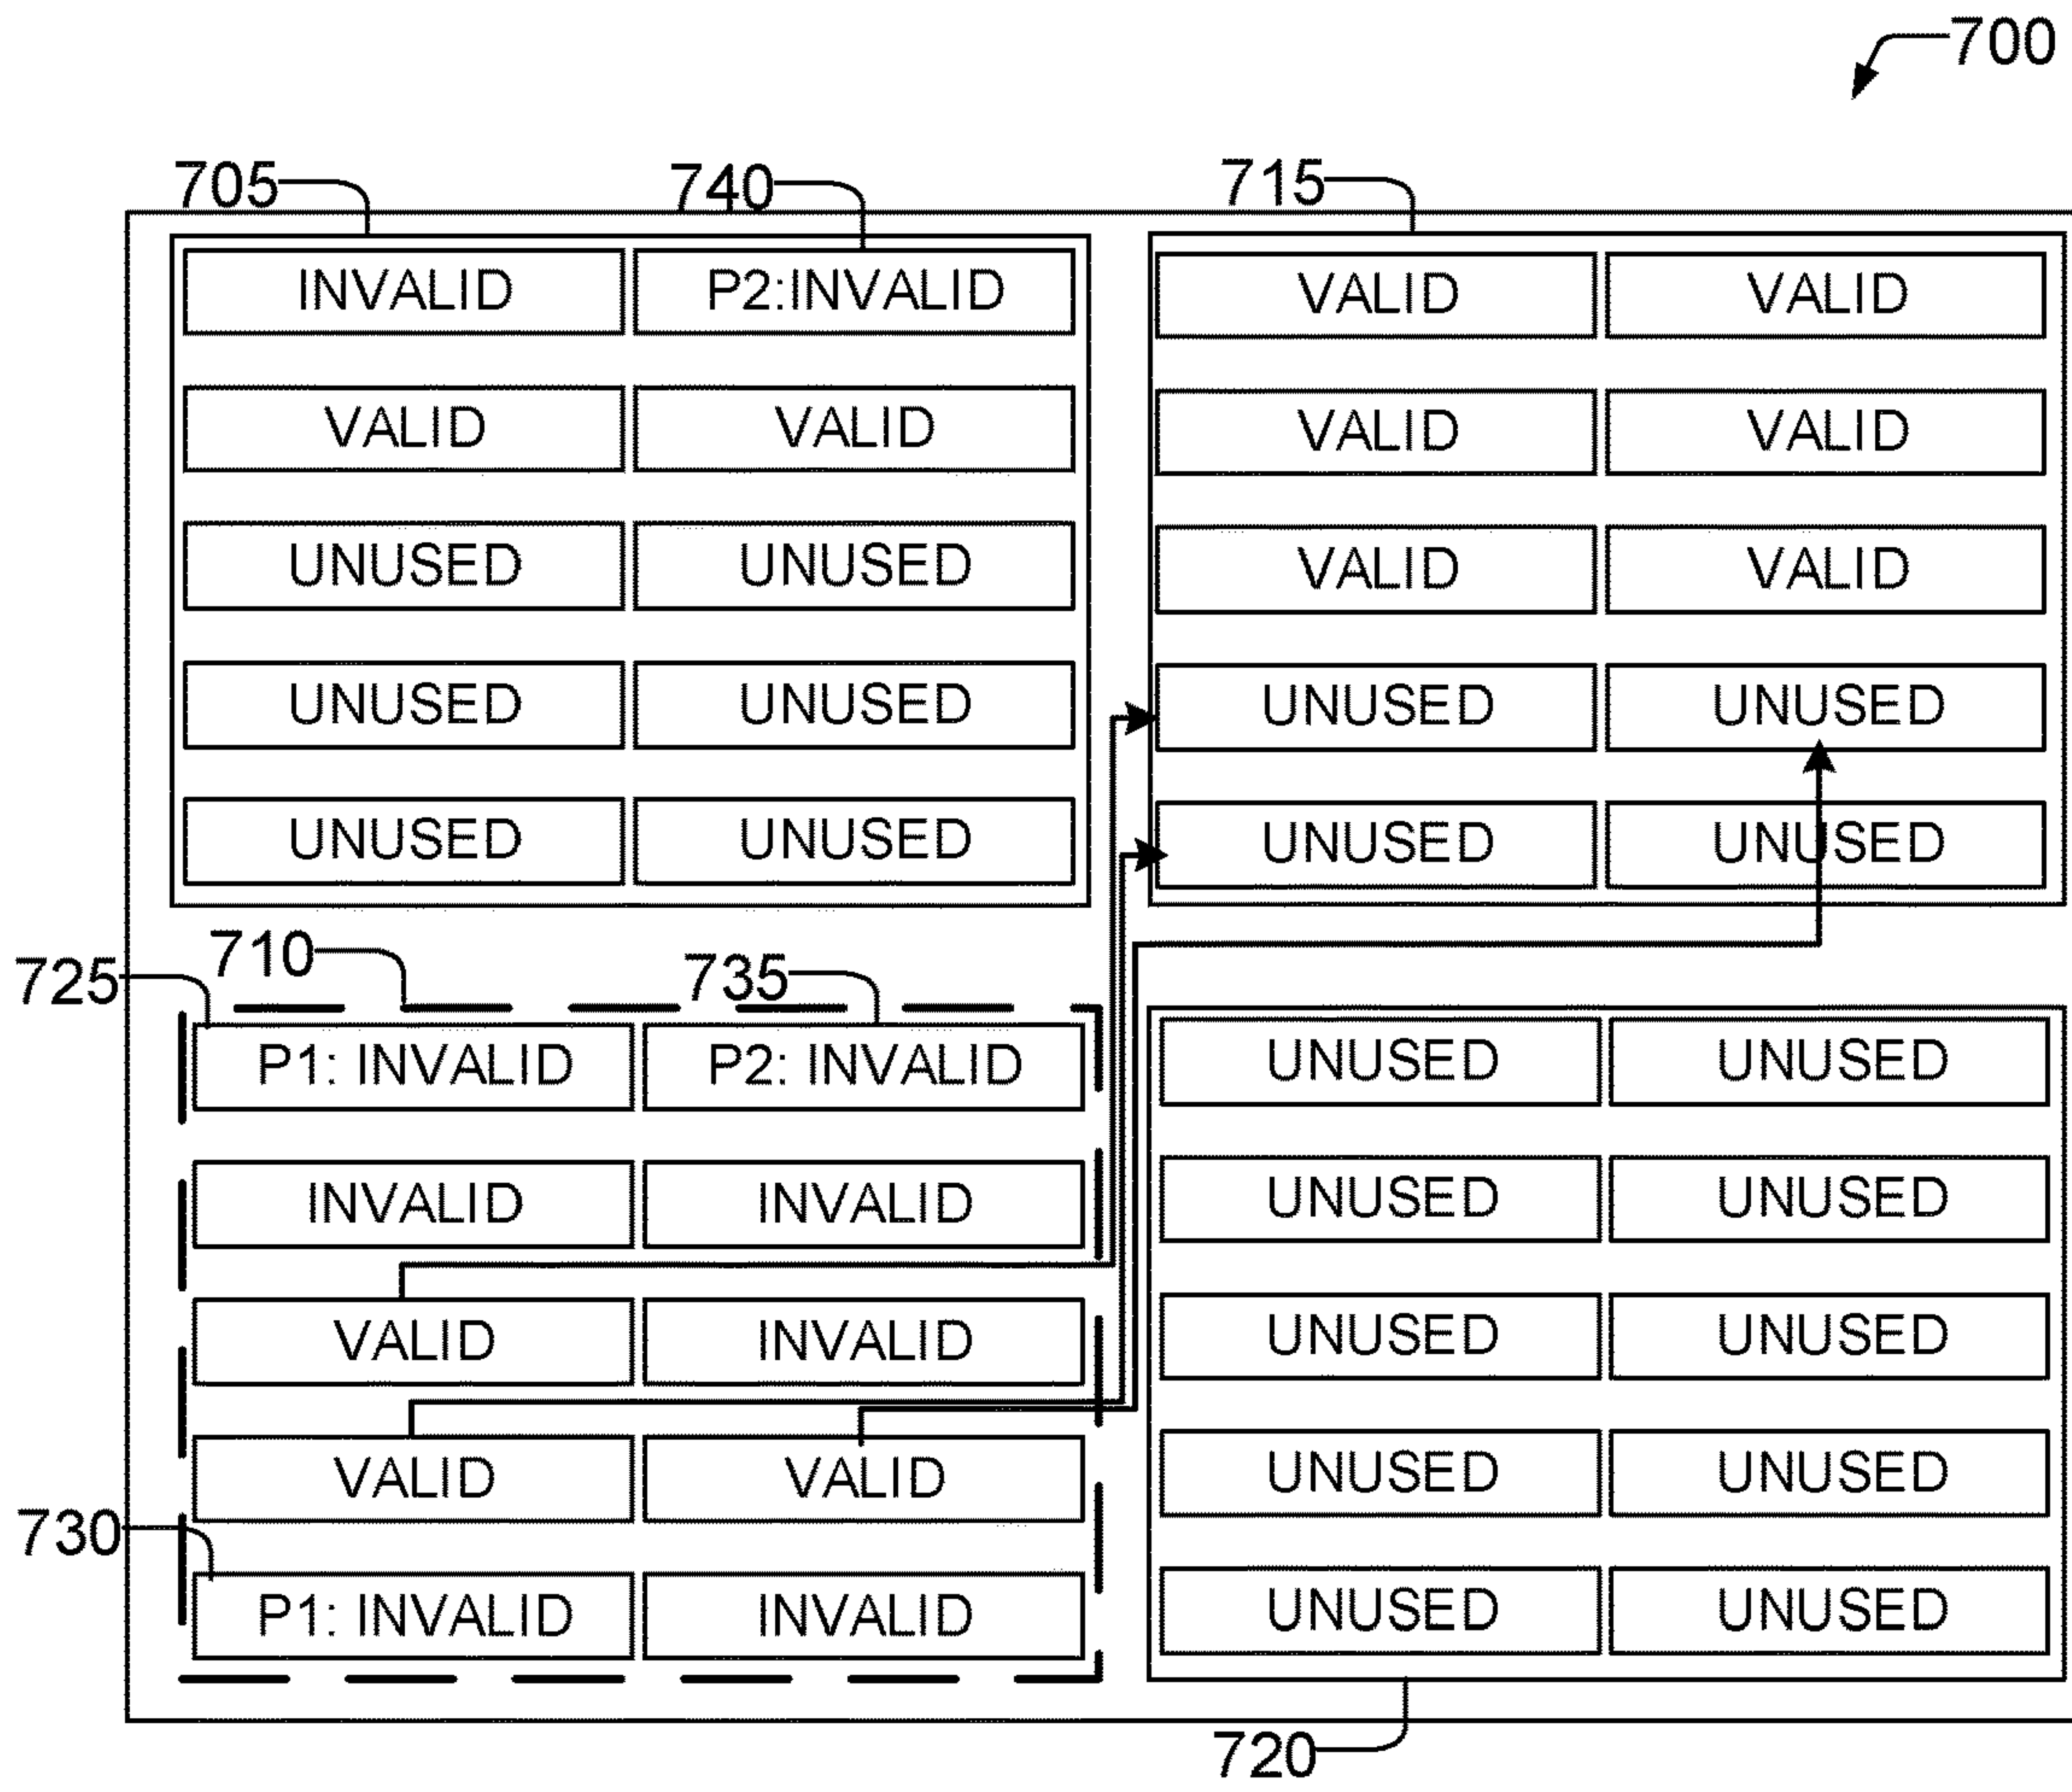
700

705
740
715

INVALID
P2:INVALID
VALID
VALID
UNUSED
UNUSED
UNUSED
UNUSED
UNUSED
UNUSED

VALID
VALID
VALID
VALID
VALID
VALID
UNUSED
UNUSED
UNUSED
UNUSED

725
710
735

P1: INVALID
P2: INVALID
INVALID
INVALID
VALID
INVALID
VALID
VALID
730
P1: INVALID
INVALID

UNUSED
UNUSED
UNUSED
UNUSED
UNUSED
UNUSED
UNUSED
UNUSED
UNUSED
UNUSED

720